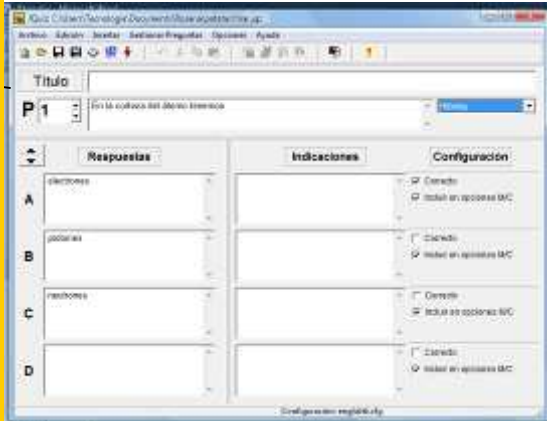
JQuiz C:\Users\Tecnologia\Documents\Nueva carpeta\teste.jqz

Archivo Edición Insertar Gestionar Preguntas Opciones Ayuda

Título

P 1

En la corteza del átomo tenemos

Híbrida

Respuestas

Indicaciones

Configuración

A

electrones

Correcto

Incluir en opciones M/C

B

protones

Correcto

Incluir en opciones M/C

C

neutrones

Correcto

Incluir en opciones M/C

D

Correcto

Incluir en opciones M/C

Configuración: english6.cfg